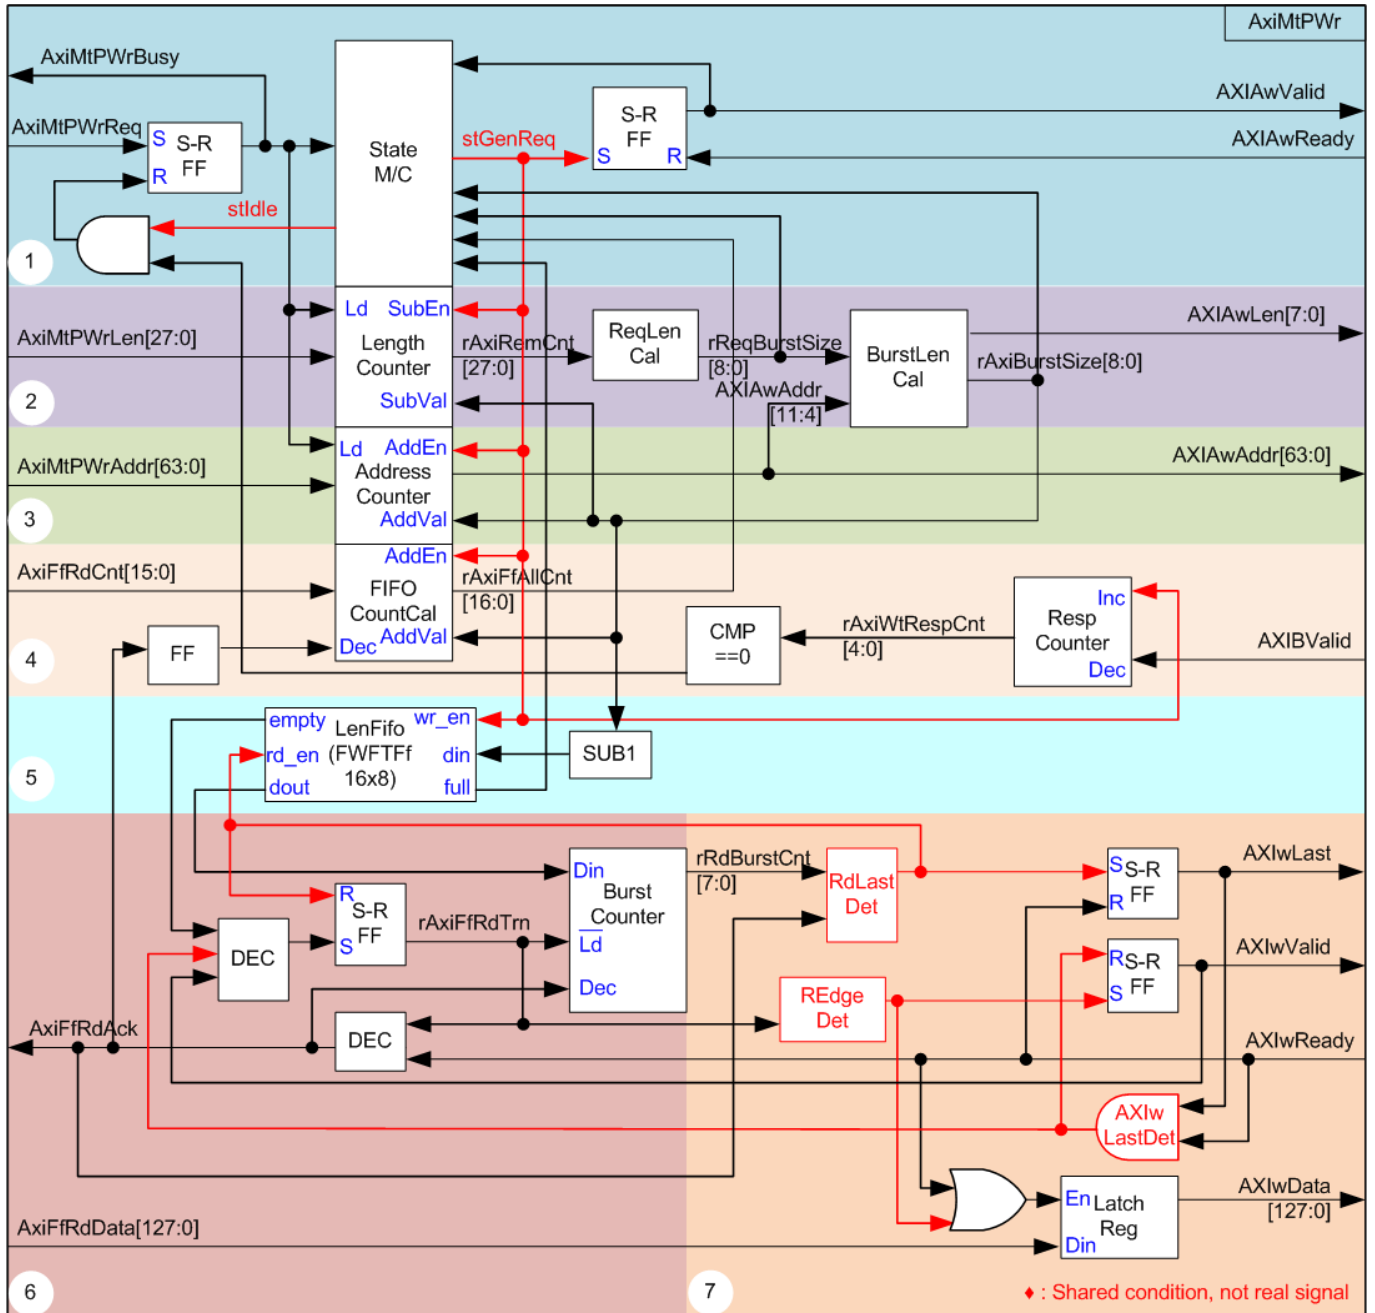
AxiMtPWr

AxiMtPWrBusy

AxiMtPWrReq

S S-R FF R

State M/C

stGenReq

S-R FF S R

AXIAwValid

AXIAwReady

stIdle

1

Ld SubEn

Length Counter

SubVal

AxiMtPWrLen[27:0]

rAxiRemCnt [27:0]

ReqLen Cal

rReqBurstSize [8:0]

BurstLen Cal

AXIAwLen[7:0]

rAxiBurstSize[8:0]

AXIAwAddr [11:4]

2

Ld AddEn

Address Counter

AddVal

AxiMtPWrAddr[63:0]

AXIAwAddr[63:0]

3

AddEn

FIFO CountCal

Dec AddVal

AxiFfRdCnt[15:0]

rAxiFfAllCnt [16:0]

FF

CMP ==0

rAxiWtRespCnt [4:0]

Inc Resp Counter Dec

AXIBValid

4

empty LenFifo wr_en

rd_en (FWFTFf din

dout 16x8) full

SUB1

5

Din Burst Counter

Ld

Dec

rRdBurstCnt [7:0]

RdLast Det

S S-R FF R

AXIwLast

R S-R FF S

rAxiFfRdTrn

DEC

AXIwValid

REdge Det

AxiFfRdAck

DEC

AXIwReady

AXIw LastDet

En Latch Reg Din

AXIwData [127:0]

AxiFfRdData[127:0]

6

7

♦ : Shared condition, not real signal